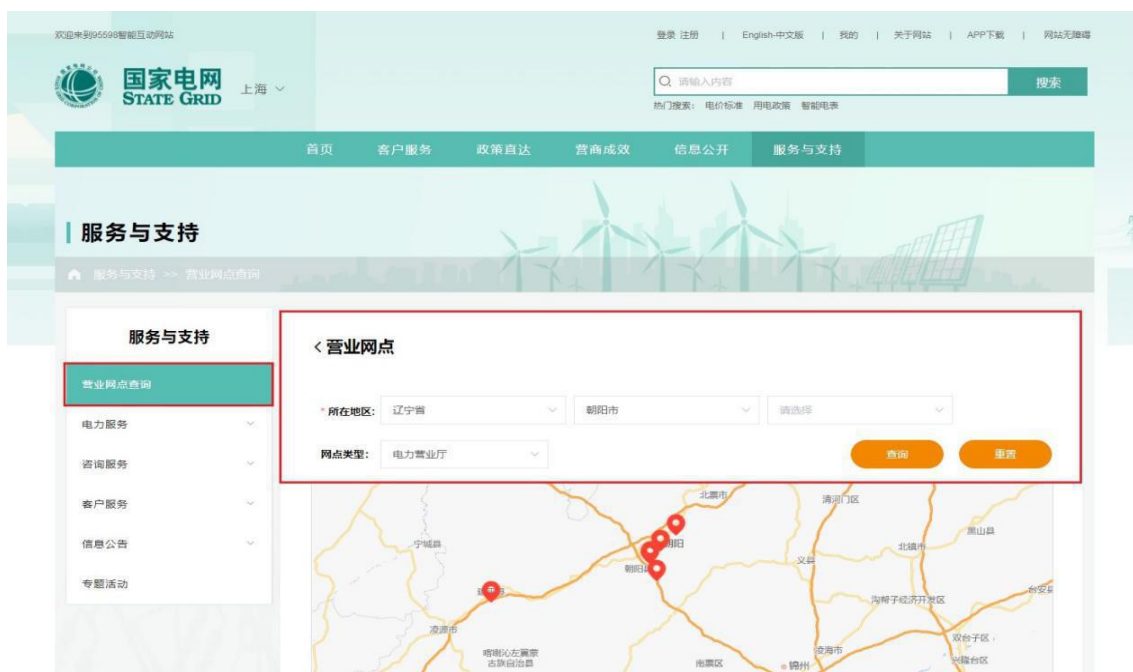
欢迎来到95598智能互动网站

登录 注册 | English-中文版 | 我的 | 关于网站 | APP下载 | 网站无障碍

国家电网
STATE GRID
上海

请输入内容
搜索

热门搜索： 电价标准 用电政策 智能电表

首页 客户服务 政策直达 营商成效 信息公开 服务与支持

服务与支持

服务与支持 >> 营业网点查询

服务与支持

营业网点查询

电力服务

咨询服务

客户服务

信息公告

专题活动

营业网点

* 所在地区: 辽宁省 朝阳市 请选择

网点类型: 电力营业厅

查询

重置

北票市 清河门区 黑山县 宁城县 朝阳 北镇市 义县 朝阳县 沟帮子经济开发区 台安县 凌源市 喀喇沁左翼蒙古族自治县 凌海市 双台子区 兴隆台区 南票区 锦州